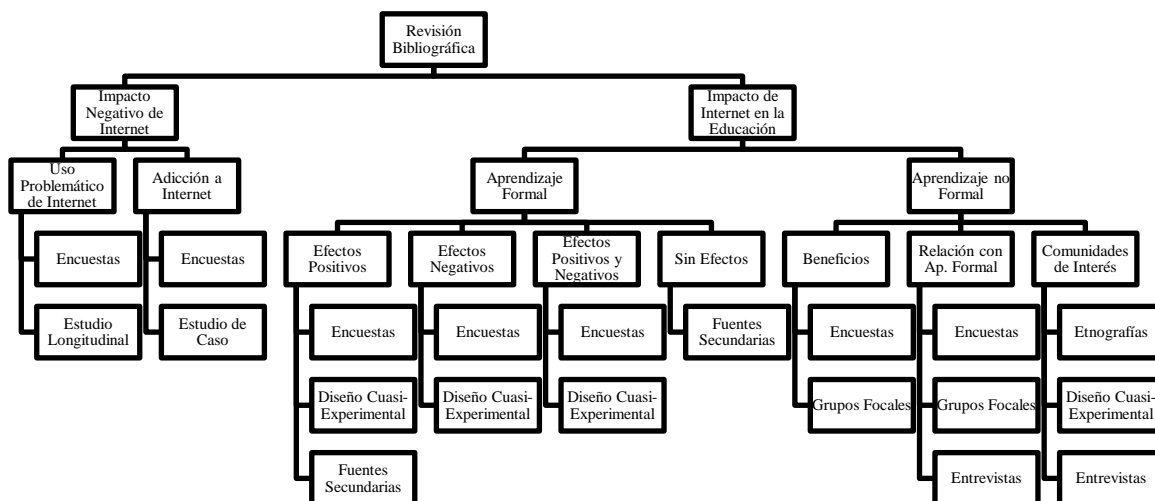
Revisión Bibliográfica

Impacto Negativo de Internet

Uso Problemático de Internet

Encuestas

Estudio Longitudinal

Adicción a Internet

Encuestas

Estudio de Caso

Impacto de Internet en la Educación

Aprendizaje Formal

Efectos Positivos

Encuestas

Diseño Cuasi-Experimental

Fuentes Secundarias

Efectos Negativos

Encuestas

Diseño Cuasi-Experimental

Efectos Positivos y Negativos

Encuestas

Diseño Cuasi-Experimental

Sin Efectos

Fuentes Secundarias

Aprendizaje no Formal

Beneficios

Encuestas

Grupos Focales

Relación con Ap. Formal

Encuestas

Grupos Focales

Entrevistas

Comunidades de Interés

Etnografías

Diseño Cuasi-Experimental

Entrevistas